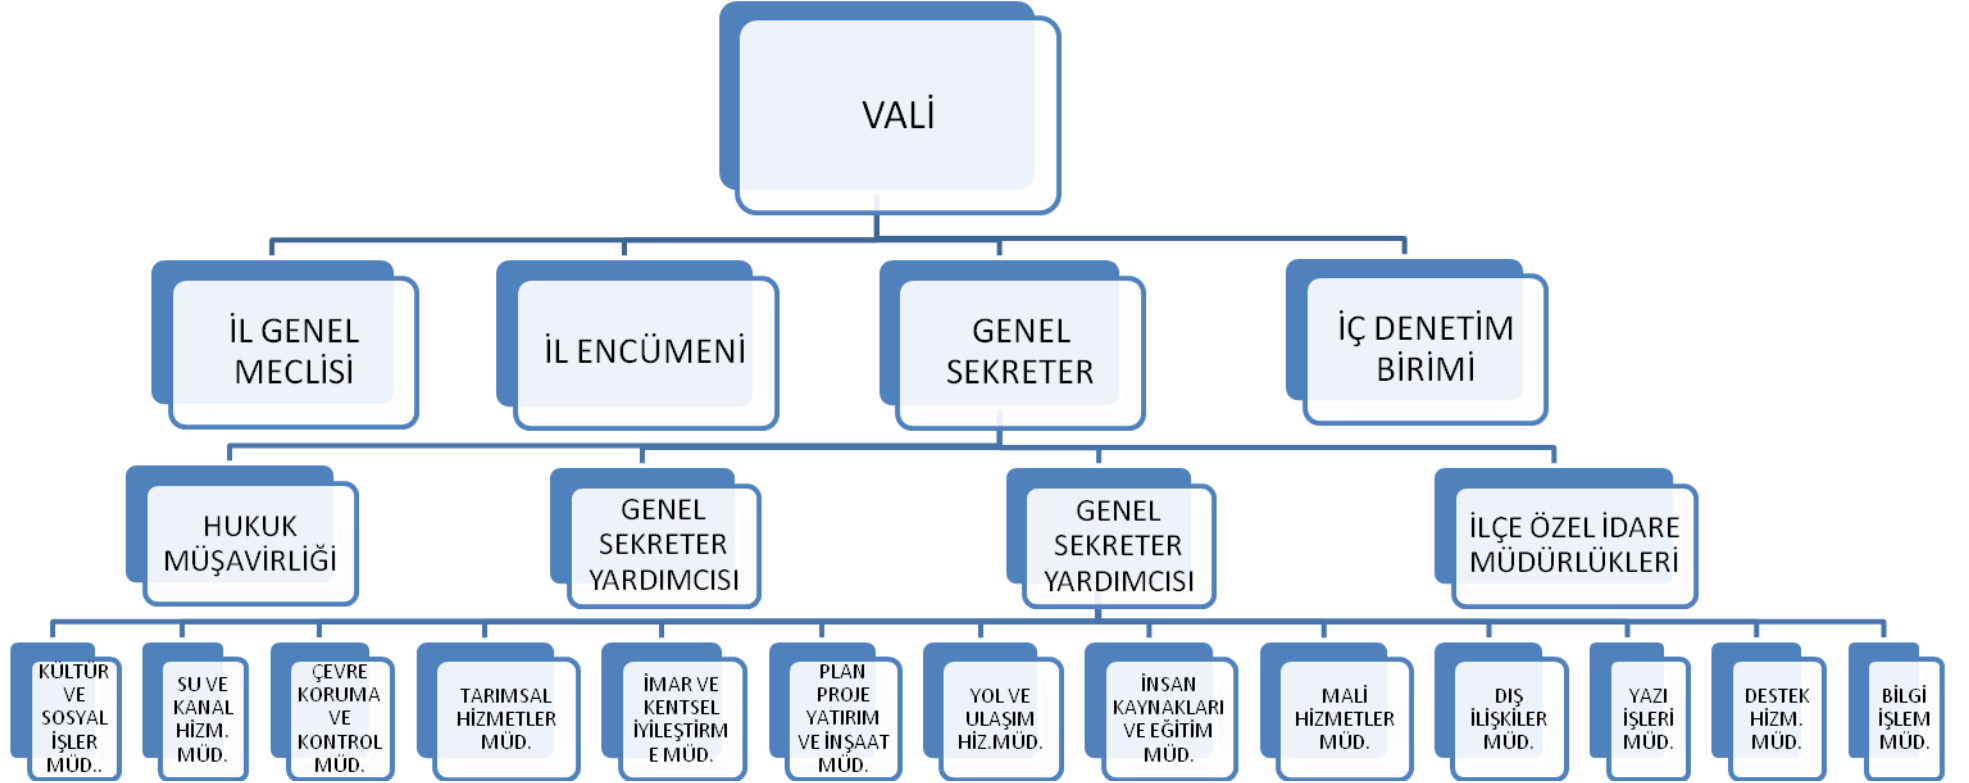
VALİ

İL GENEL MECLİSİ

İL ENCÜMENİ

GENEL SEKRETER

İÇ DENETİM BİRİMİ

HUKUK MÜŞAVİRLİĞİ

GENEL SEKRETER YARDIMCISI

GENEL SEKRETER YARDIMCISI

İLÇE ÖZEL İDARE MÜDÜRLÜKLERİ

KÜLTÜR VE SOSYAL İŞLER MÜD..

SU VE KANAL HİZM. MÜD.

ÇEVRE KORUMA VE KONTROL MÜD.

TARIMSAL HİZMETLER MÜD.

İMAR VE KENTSEL İYİLEŞTİRME MÜD.

PLAN PROJE YATIRIM VE İNŞAAT MÜD.

YOL VE ULAŞIM HİZ.MÜD.

İNSAN KAYNAKLARI VE EĞİTİM MÜD.

MALİ HİZMETLER MÜD.

DIŞ İLİŞKİLER MÜD.

YAZI İŞLERİ MÜD.

DESTEK HİZM. MÜD.

BİLGİ İŞLEM MÜD.